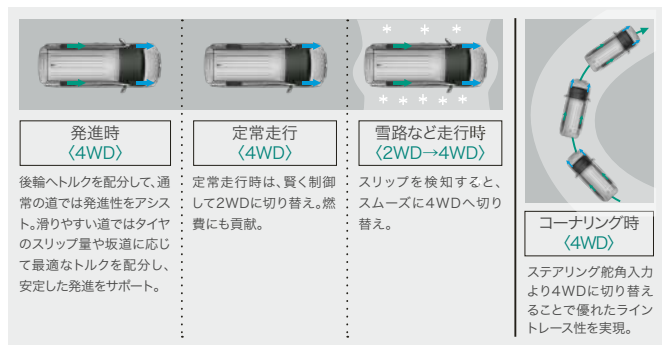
発進時
〈4WD〉

後輪へトルクを配分して、通常の道では発進性をアシスト。滑りやすい道ではタイヤのスリップ量や坂道に応じて最適なトルクを配分し、安定した発進をサポート。

定常走行
〈4WD〉

定常走行時は、賢く制御して2WDに切り替え。燃費にも貢献。

雪路など走行時
〈2WD→4WD〉

スリップを検知すると、スムーズに4WDへ切り替え。

コーナリング時
〈4WD〉

ステアリング舵角入力より4WDに切り替えることで優れたライントレース性を実現。